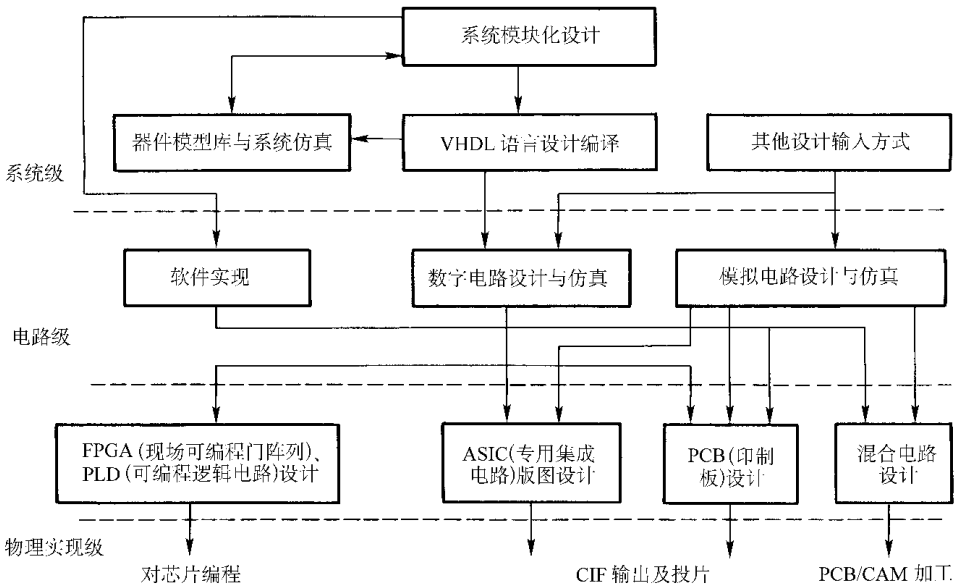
系统模块化设计

器件模型库与系统仿真

VHDL 语言设计编译

其他设计输入方式

系统级

软件实现

数字电路设计与仿真

模拟电路设计与仿真

电路级

FPGA (现场可编程门阵列)、PLD (可编程逻辑电路) 设计

ASIC(专用集成电路)版图设计

PCB(印制板)设计

混合电路设计

物理实现级

对芯片编程

CIF 输出及投片

PCB/CAM 加工